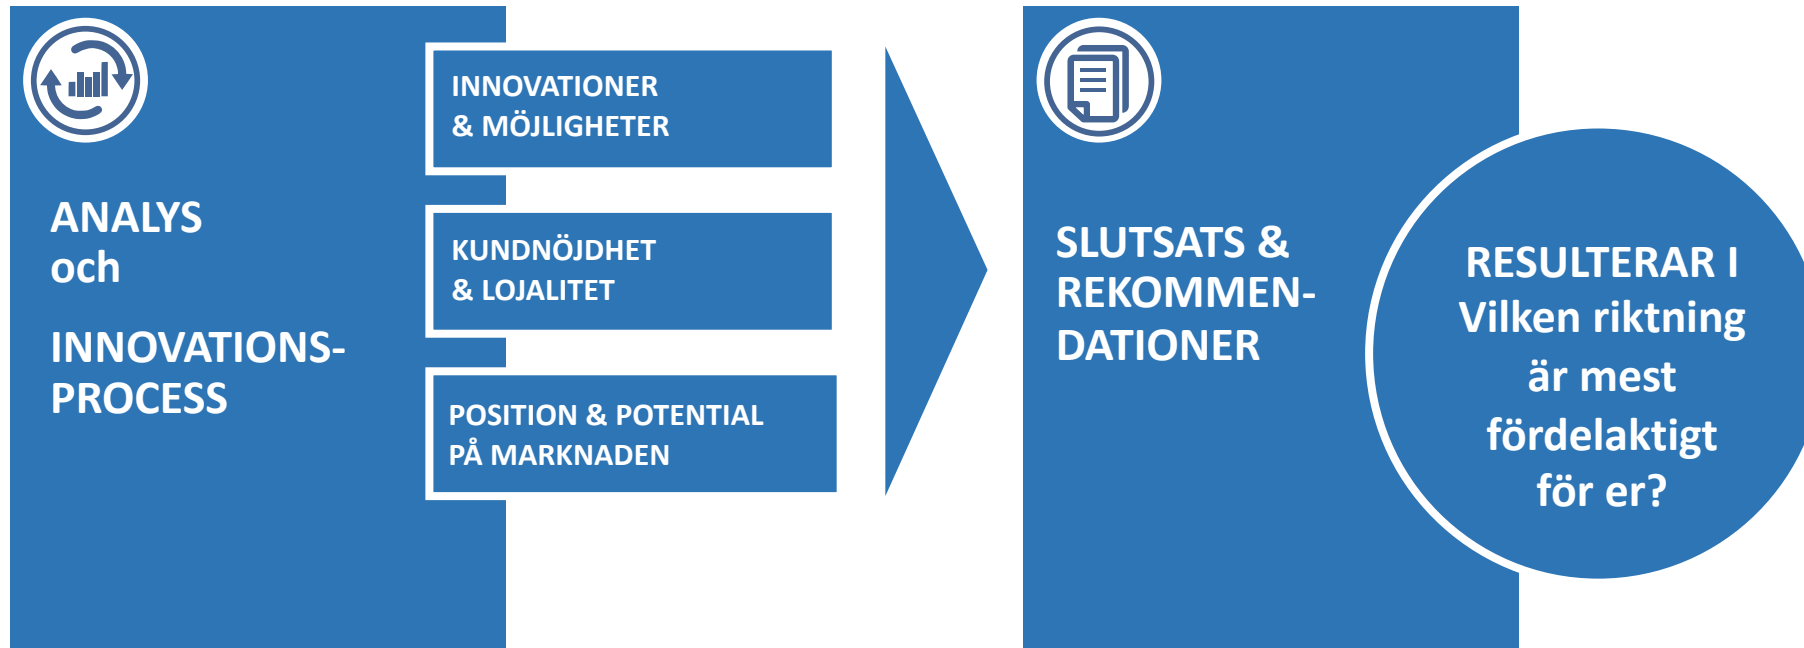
ANALYS
och

INNOVATIONS-
PROCESS

INNOVATIONER
& MÖJLIGHETER

KUNDNÖJDHET
& LOJALITET

POSITION & POTENTIAL
PÅ MARKNADEN

SLUTSATS &
REKOMMEN-
DATIONER

RESULTERAR I
Vilken riktning
är mest
fördelaktigt
för er?